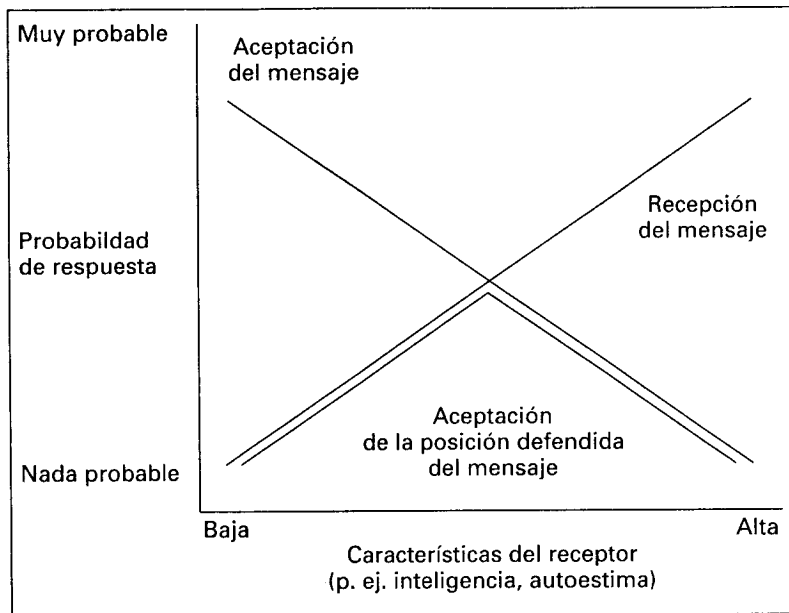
Muy probable

Aceptación del mensaje

Recepción del mensaje

Probabildad de respuesta

Aceptación de la posición defendida del mensaje

Nada probable

Baja

Alta

Características del receptor (p. ej. inteligencia, autoestima)